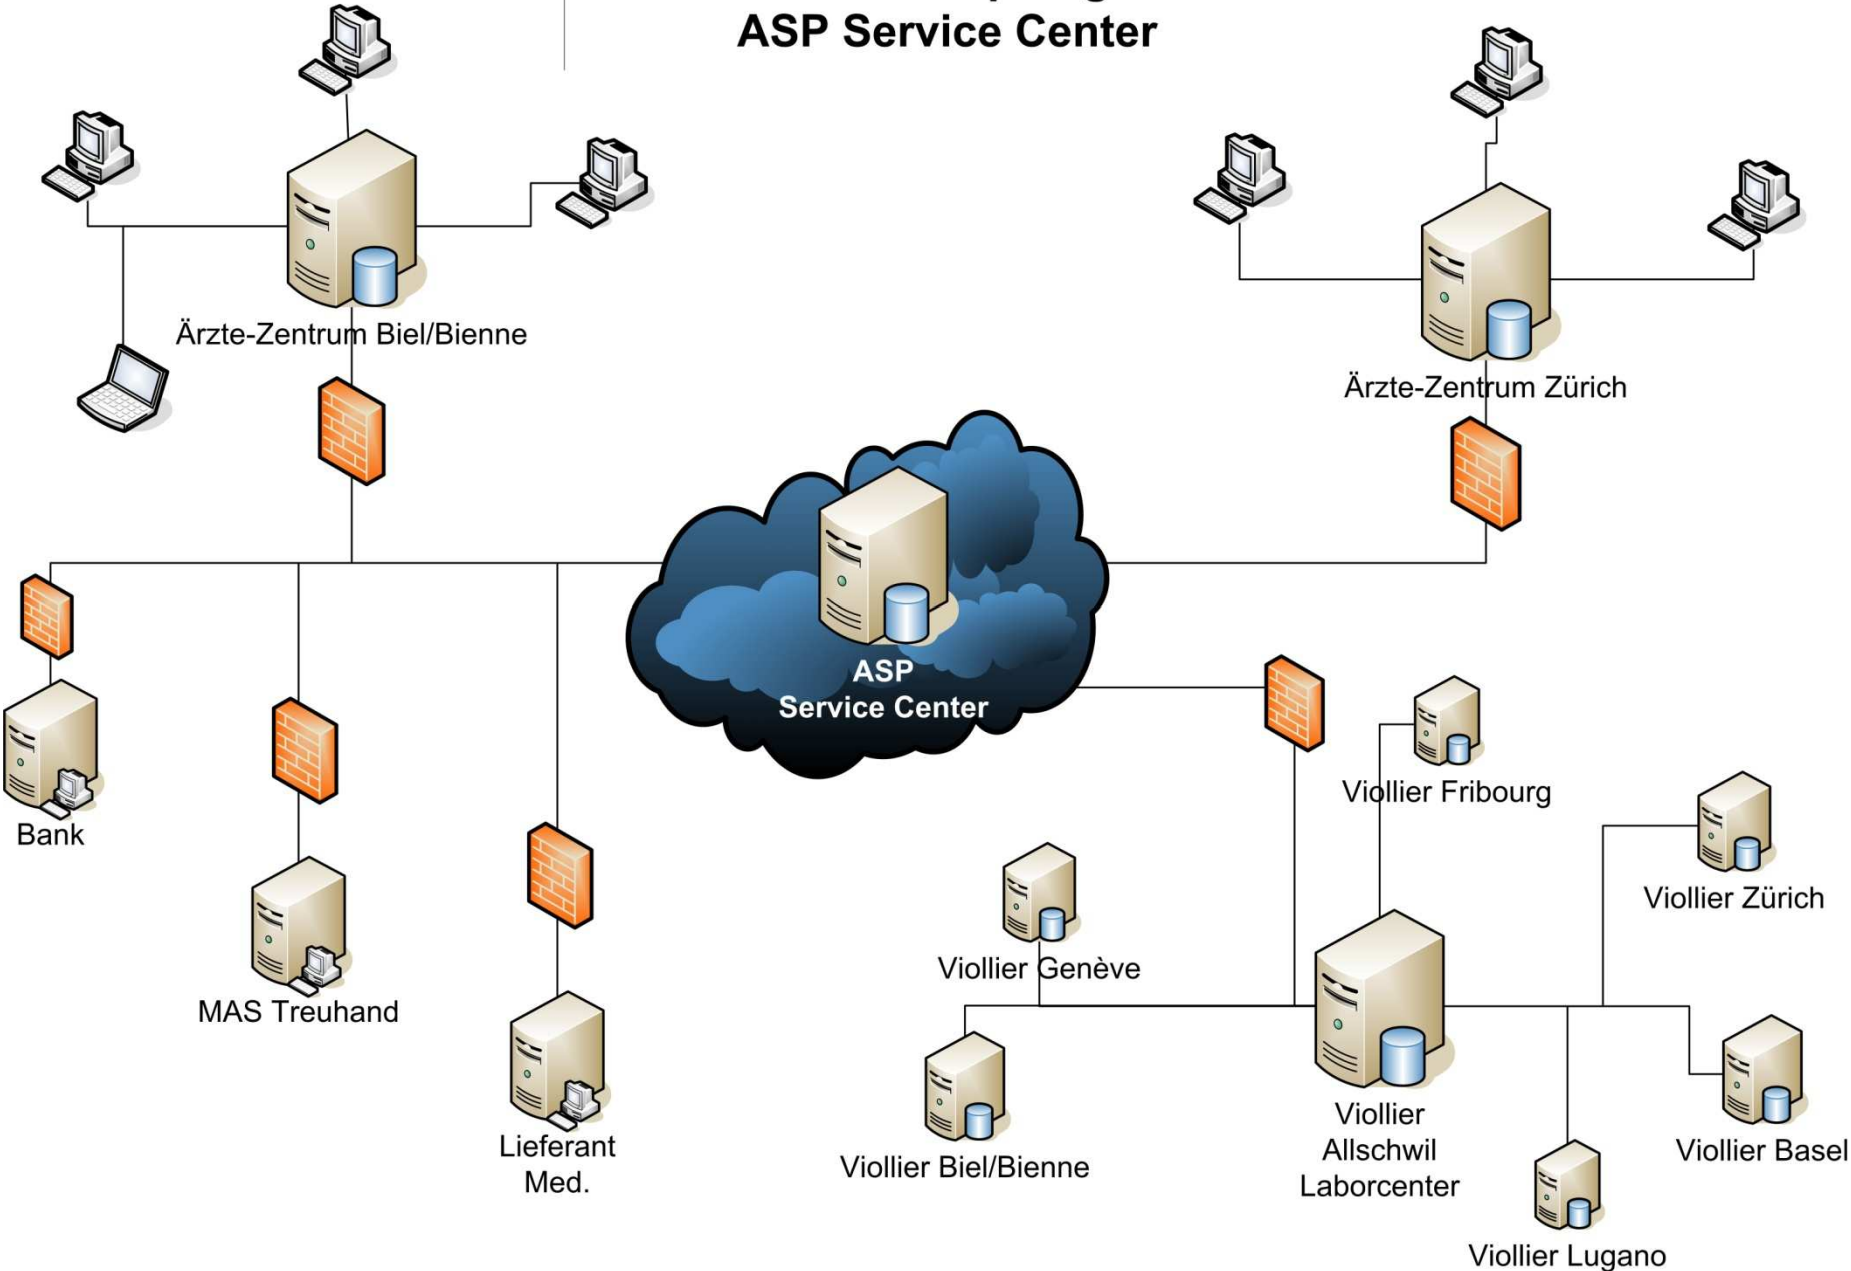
ASP Service Center

Ärzte-Zentrum Biel/Bienne

Ärzte-Zentrum Zürich

ASP
Service Center

Bank

MAS Treuhand

Lieferant
Med.

Viollier Fribourg

Viollier Zürich

Viollier Genève

Viollier Biel/Bienne

Viollier
Allschwil
Laborcenter

Viollier Basel

Viollier Lugano